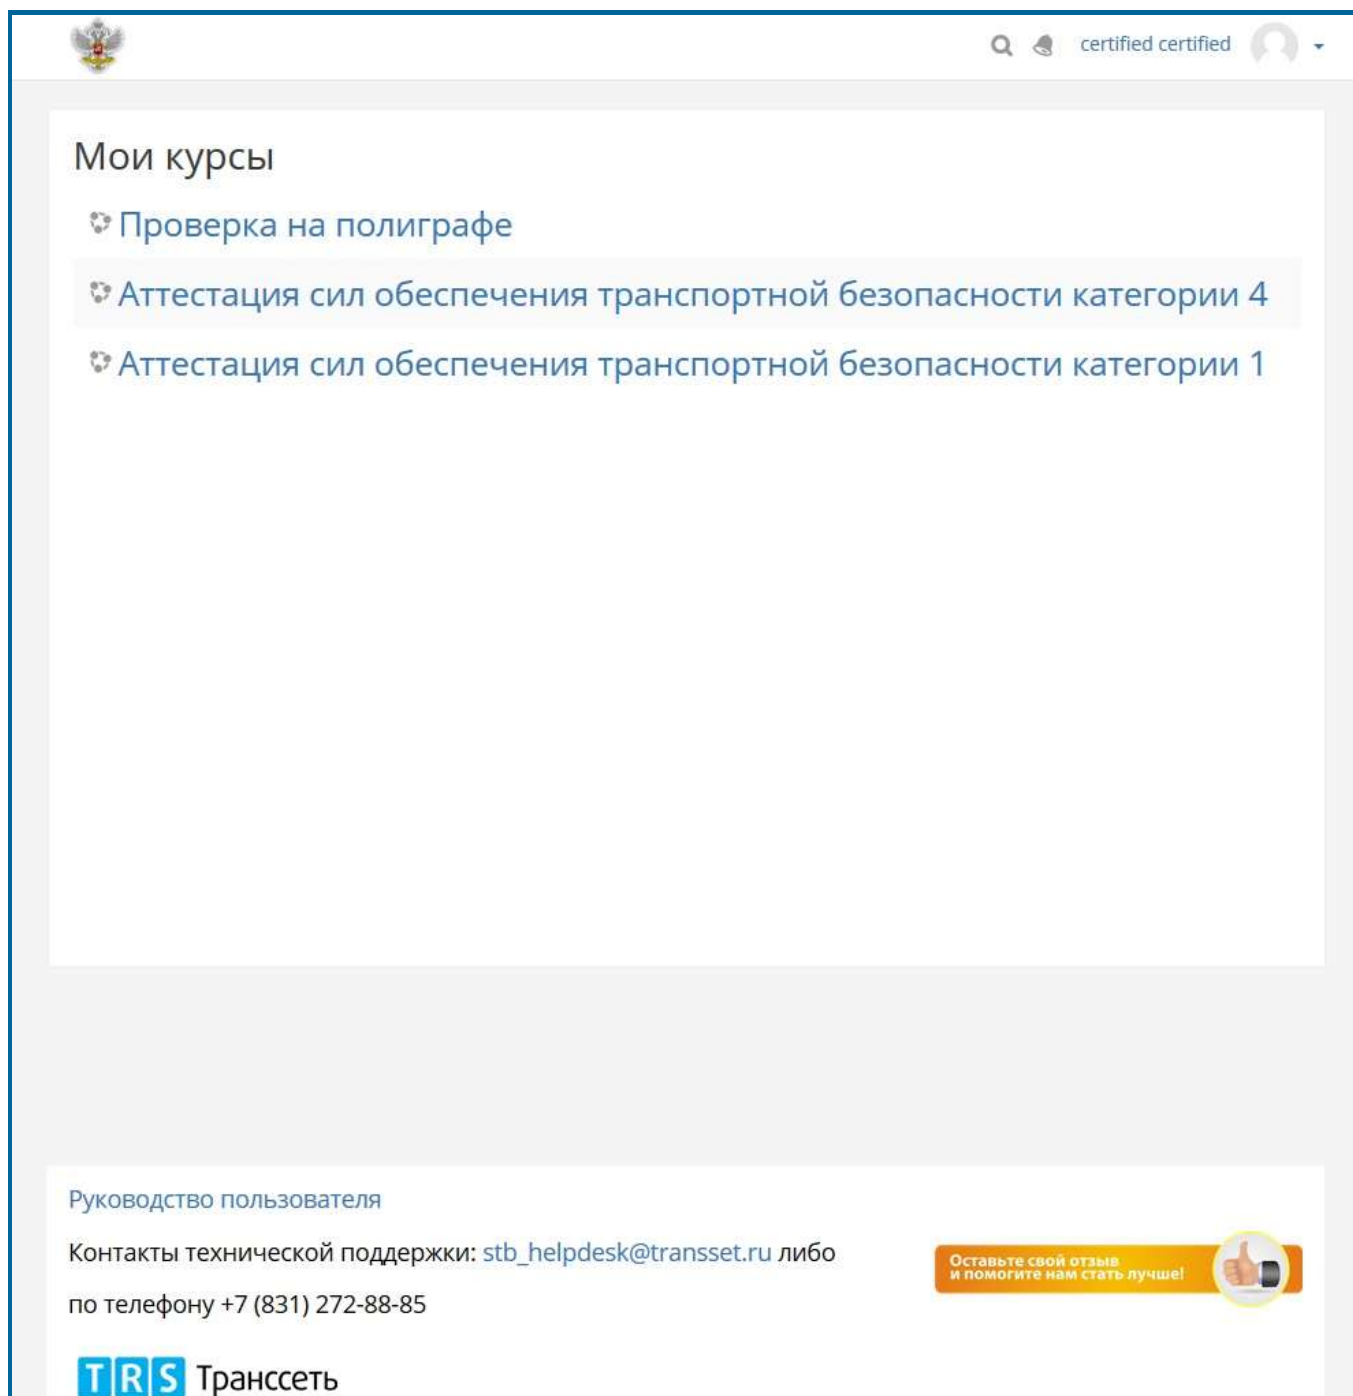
certified certified

Мои курсы

Проверка на полиграфе

Аттестация сил обеспечения транспортной безопасности категории 4

Аттестация сил обеспечения транспортной безопасности категории 1

Руководство пользователя

Контакты технической поддержки: stb_helpdesk@transset.ru либо по телефону +7 (831) 272-88-85

Оставьте свой отзыв и помогите нам стать лучше!

TRS Транссеть